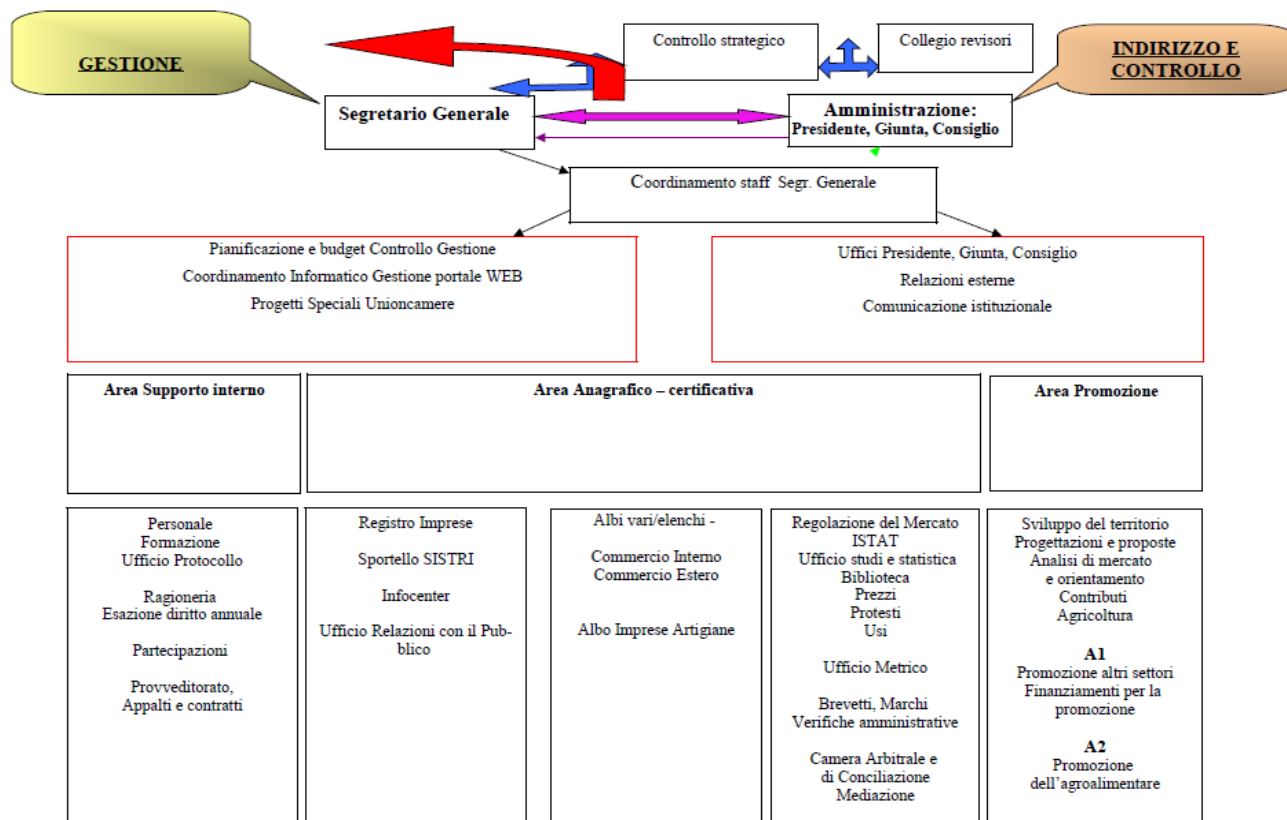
GESTIONE

Controllo strategico

Collegio revisori

INDIRIZZO E CONTROLLO

Segretario Generale

Amministrazione: Presidente, Giunta, Consiglio

Coordinamento staff Segr. Generale

Pianificazione e budget Controllo Gestione
Coordinamento Informatico Gestione portale WEB
Progetti Speciali Unioncamere

Uffici Presidente, Giunta, Consiglio
Relazioni esterne
Comunicazione istituzionale

Area Supporto interno

Area Anagrafico – certificativa

Area Promozione

Personale
Formazione
Ufficio Protocollo

Ragioneria
Esazione diritto annuale

Partecipazioni

Provveditorato,
Appalti e contratti

Registro Imprese

Sportello SISTRI

Infocenter

Ufficio Relazioni con il Pubblico

Albi vari/elenchi -

Commercio Interno
Commercio Estero

Albo Imprese Artigiane

Regolazione del Mercato
ISTAT
Ufficio studi e statistica
Biblioteca
Prezzi
Protesti
Usi

Ufficio Metrico

Brevetti, Marchi
Verifiche amministrative

Camera Arbitrale e
di Conciliazione
Mediazione

Sviluppo del territorio
Progettazioni e proposte
Analisi di mercato
e orientamento
Contributi
Agricoltura

A1
Promozione altri settori
Finanziamenti per la promozione

A2
Promozione
dell'agroalimentare